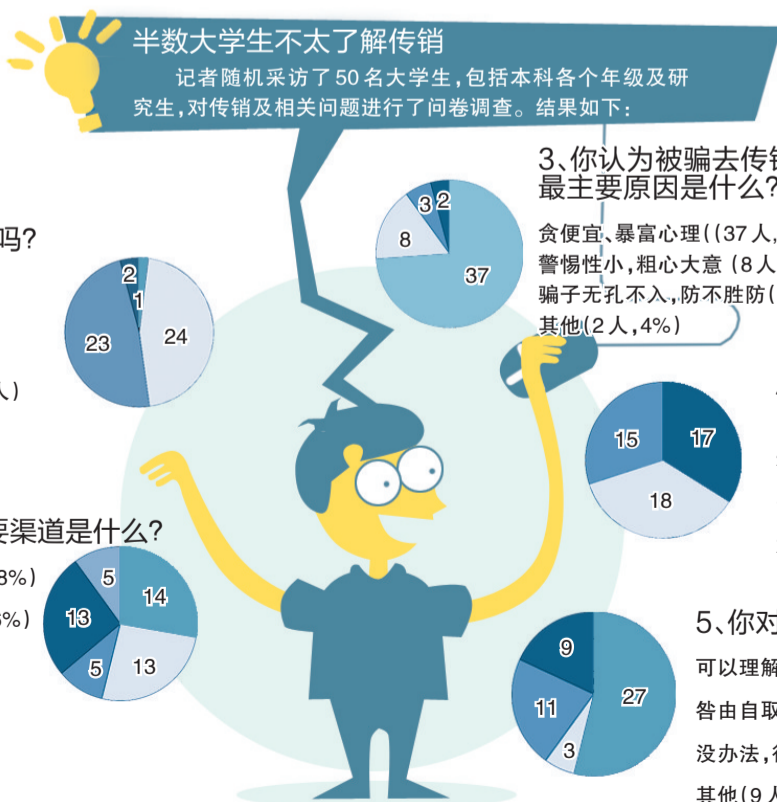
半数大学生不太了解传销

记者随机采访了50名大学生，包括本科各个年级及研究生，对传销及相关问题进行了问卷调查。结果如下：

3、你认为被骗去传销最主要原因是什么？

贪便宜、暴富心理（(37人，
警惕性小，粗心大意（8人
骗子无孔不入，防不胜防（
其他（2人，4%）

3 2
8
37

吗？

2
1
23
24

人）

要渠道是什么？

8%）
6%）

5
14
13
5
13

15
17
18

5、你对

可以理解
咎由自取
没办法，
其他（9人

9
11
27
3